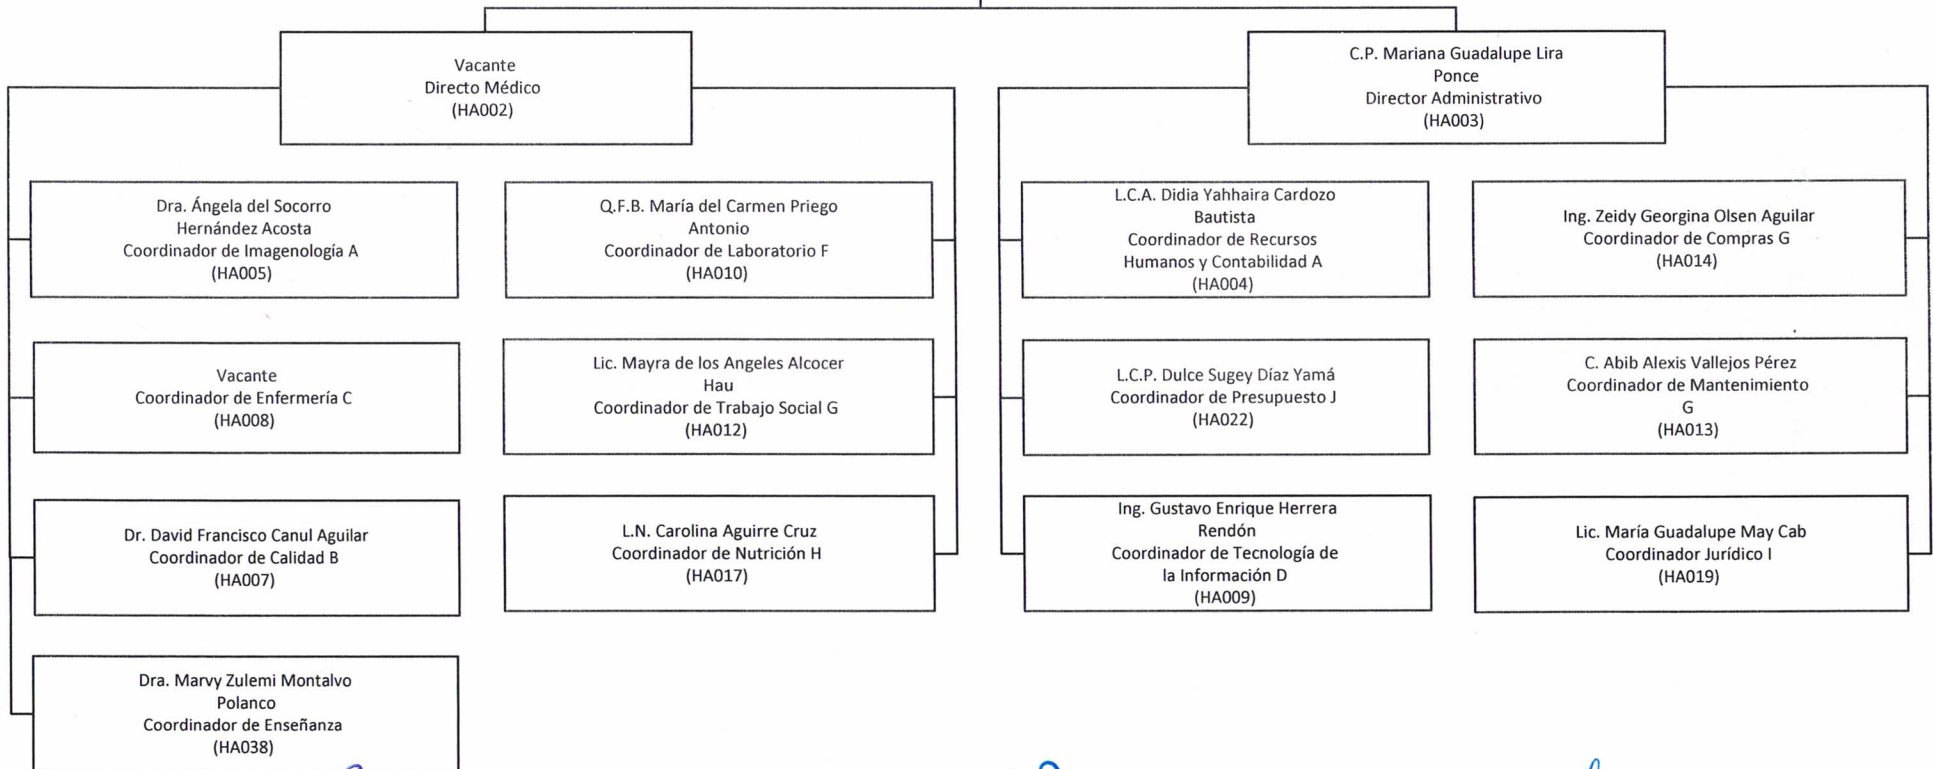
Vacante
Directo Médico
(HA002)

Dra. Ángela del Socorro Hernández Acosta
Coordinador de Imagenología A
(HA005)

Vacante
Coordinador de Enfermería C
(HA008)

Dr. David Francisco Canul Aguilar
Coordinador de Calidad B
(HA007)

Dra. Marvy Zulemi Montalvo Polanco
Coordinador de Enseñanza
(HA038)

Q.F.B. María del Carmen Priego Antonio
Coordinador de Laboratorio F
(HA010)

Lic. Mayra de los Angeles Alcocer Hau
Coordinador de Trabajo Social G
(HA012)

L.N. Carolina Aguirre Cruz
Coordinador de Nutrición H
(HA017)

C.P. Mariana Guadalupe Lira Ponce
Director Administrativo
(HA003)

L.C.A. Didia Yahhaira Cardozo Bautista
Coordinador de Recursos Humanos y Contabilidad A
(HA004)

L.C.P. Dulce Sugey Díaz Yamá
Coordinador de Presupuesto J
(HA022)

Ing. Gustavo Enrique Herrera Rendón
Coordinador de Tecnología de la Información D
(HA009)

Ing. Zeidy Georgina Olsen Aguilar
Coordinador de Compras G
(HA014)

C. Abib Alexis Vallejos Pérez
Coordinador de Mantenimiento G
(HA013)

Lic. María Guadalupe May Cab
Coordinador Jurídico I
(HA019)